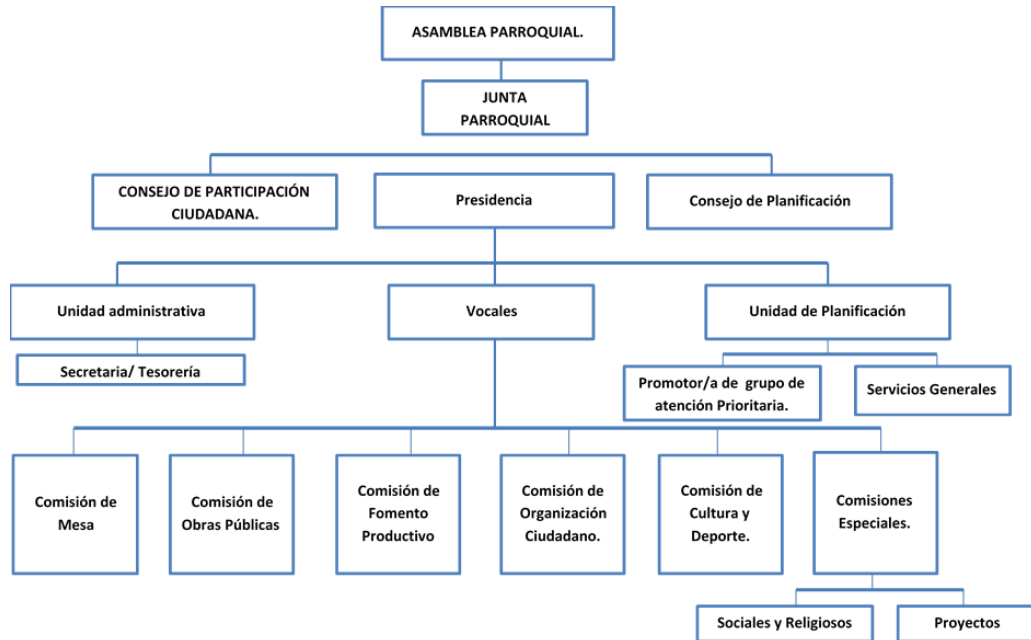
ASAMBLEA PARROQUIAL.

JUNTA PARROQUIAL

CONSEJO DE PARTICIPACIÓN CIUDADANA.

Presidencia

Consejo de Planificación

Unidad administrativa

Vocales

Unidad de Planificación

Secretaria/ Tesorería

Promotor/a de grupo de atención Prioritaria.

Servicios Generales

Comisión de Mesa

Comisión de Obras Públicas

Comisión de Fomento Productivo

Comisión de Organización Ciudadano.

Comisión de Cultura y Deporte.

Comisiones Especiales.

Sociales y Religiosos

Proyectos